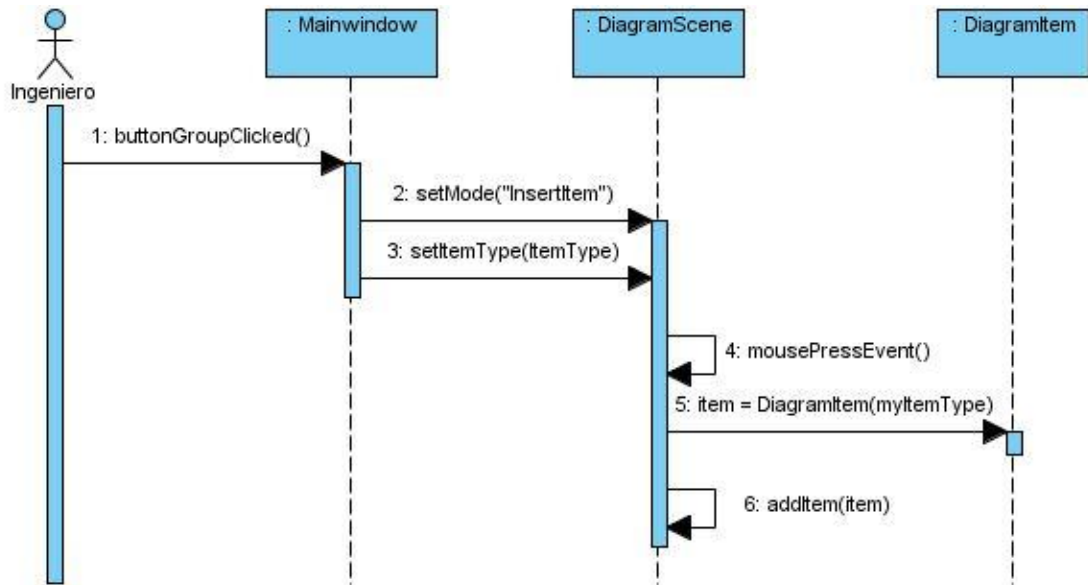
Ingeniero

: Mainwindow

: DiagramScene

: DiagramItem

1: buttonGroupClicked()

2: setMode("InsertItem")

3: setItemType(ItemType)

4: mousePressEvent()

5: item = DiagramItem(myItemType)

6: addItem(item)